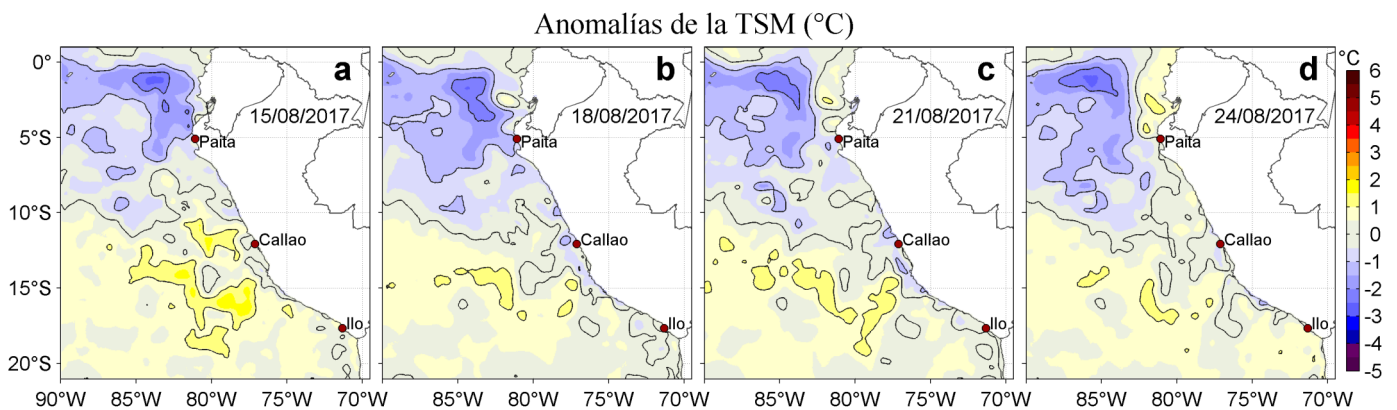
Anomalías de la TSM (°C)

0°
5°S
10°S
15°S
20°S

a
15/08/2017
Paita
Callao
Ilo

b
18/08/2017
Paita
Callao
Ilo

c
21/08/2017
Paita
Callao
Ilo

d
24/08/2017
Paita
Callao
Ilo

90°W 85°W 80°W 75°W 70°W
85°W 80°W 75°W 70°W
85°W 80°W 75°W 70°W
85°W 80°W 75°W 70°W

°C
6
5
4
3
2
1
0
-1
-2
-3
-4
-5